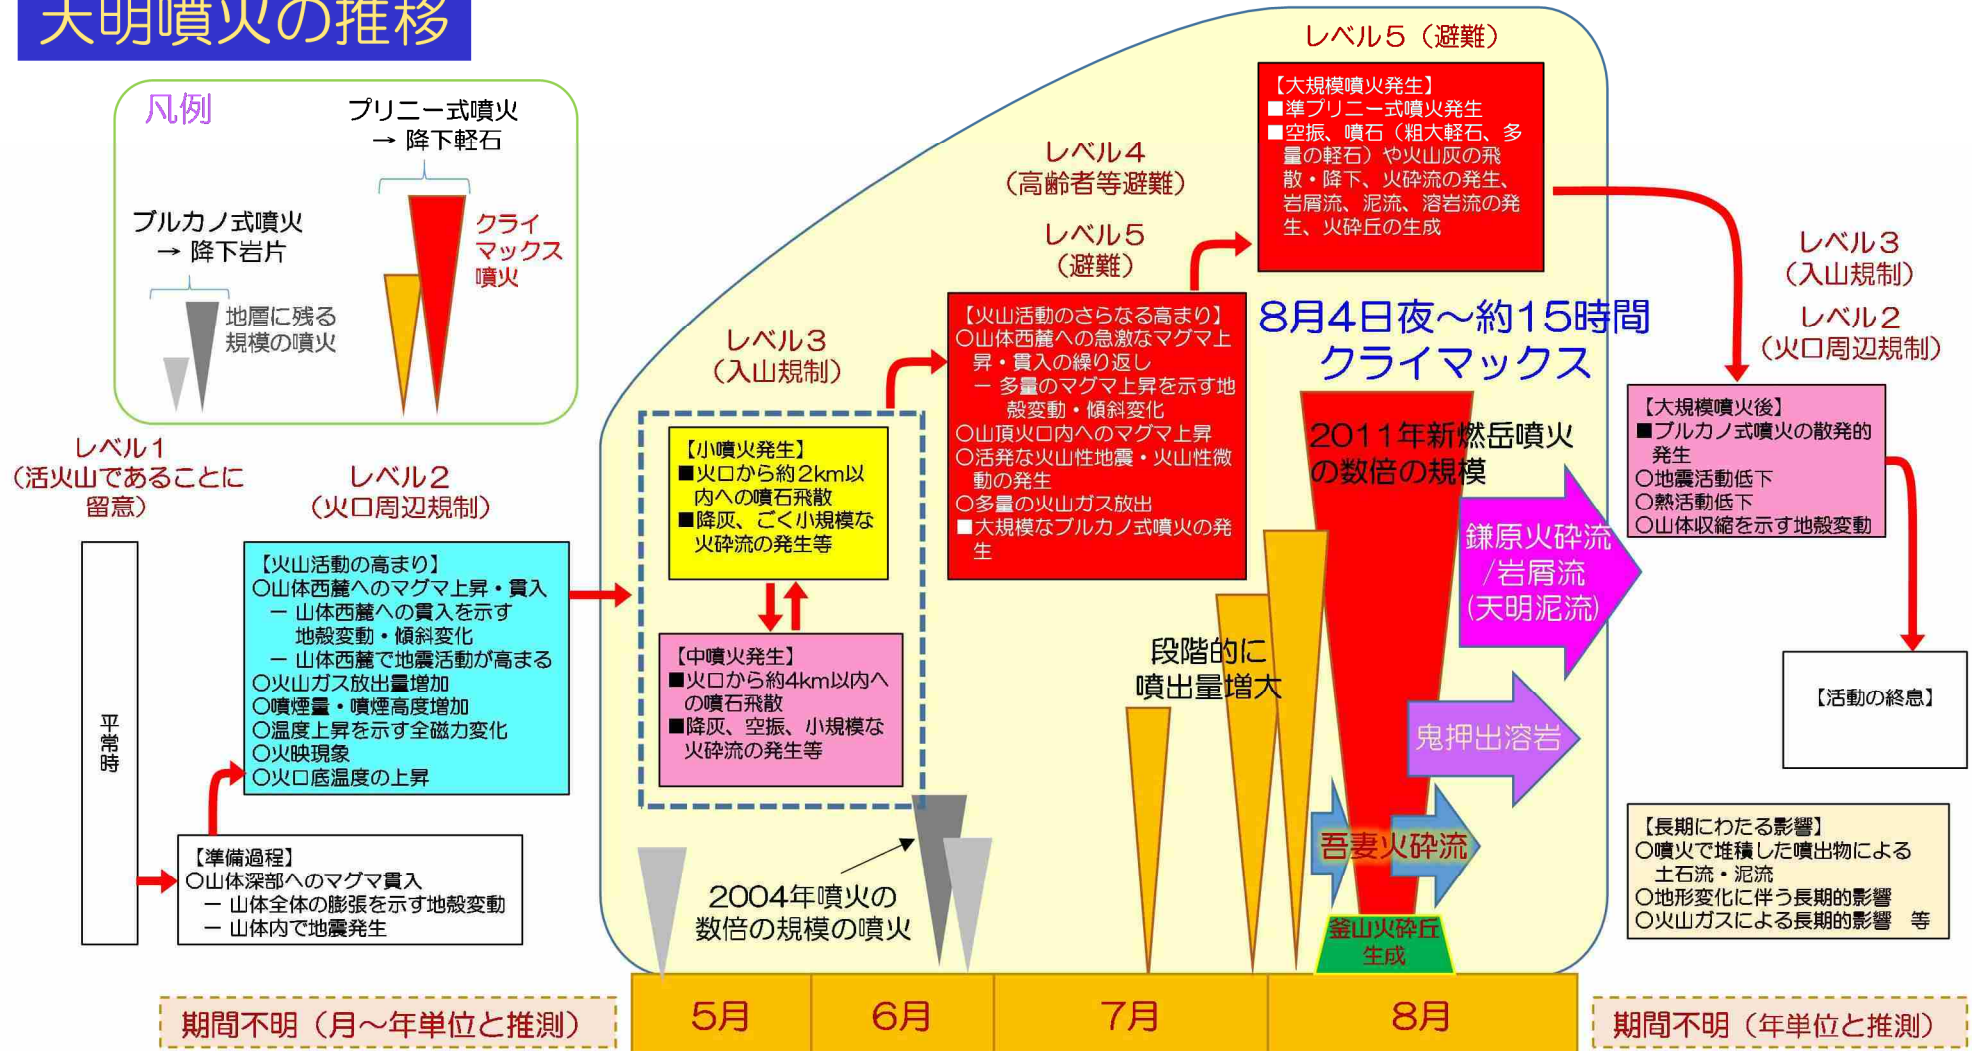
天明噴火の推移

凡例

プリニー式噴火
→ 降下軽石

ブルカノ式噴火
→ 降下岩片

クライマックス噴火

地層に残る規模の噴火

レベル1
（活火山であることに留意）

平常時

レベル2
（火口周辺規制）

【準備過程】
○山体深部へのマグマ貫入
－ 山体全体の膨張を示す地殻変動
－ 山体内で地震発生

【火山活動の高まり】
○山体西麓へのマグマ上昇・貫入
－ 山体西麓への貫入を示す地殻変動・傾斜変化
－ 山体西麓で地震活動が高まる
○火山ガス放出量増加
○噴煙量・噴煙高度増加
○温度上昇を示す全磁力変化
○火映現象
○火口底温度の上昇

レベル3
（入山規制）

【小噴火発生】
■火口から約2km以内への噴石飛散
■降灰、ごく小規模な火砕流の発生等

【中噴火発生】
■火口から約4km以内への噴石飛散
■降灰、空振、小規模な火砕流の発生等

2004年噴火の数倍の規模の噴火

レベル4
（高齢者等避難）

レベル5
（避難）

【火山活動のさらなる高まり】
○山体西麓への急激なマグマ上昇・貫入の繰り返し
－ 多量のマグマ上昇を示す地殻変動・傾斜変化
○山頂火口内へのマグマ上昇
○活発な火山性地震・火山性微動の発生
○多量の火山ガス放出
■大規模なブルカノ式噴火の発生

段階的に噴出量増大

レベル5（避難）

【大規模噴火発生】
■準プリニー式噴火発生
■空振、噴石（粗大軽石、多量の軽石）や火山灰の飛散・降下、火砕流の発生、岩屑流、泥流、溶岩流の発生、火砕丘の生成

8月4日夜～約15時間
クライマックス

2011年新燃岳噴火の数倍の規模

鎌原火砕流/岩屑流(天明泥流)

鬼押出溶岩

吾妻火砕流

釜山火砕丘生成

レベル3
（入山規制）

レベル2
（火口周辺規制）

【大規模噴火後】
■ブルカノ式噴火の散発的発生
○地震活動低下
○熱活動低下
○山体収縮を示す地殻変動

【活動の終息】

【長期にわたる影響】
○噴火で堆積した噴出物による土石流・泥流
○地形変化に伴う長期的影響
○火山ガスによる長期的影響　等

期間不明（月～年単位と推測）

5月 | 6月 | 7月 | 8月

期間不明（年単位と推測）